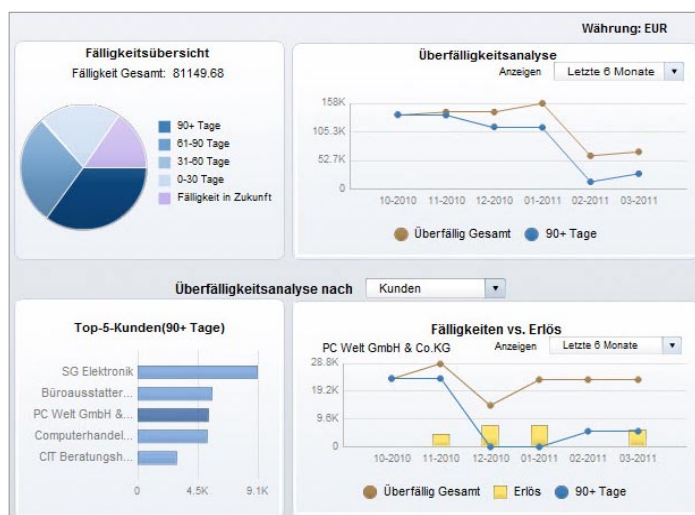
Währung: EUR

Fälligkeitsübersicht

Fälligkeit Gesamt: 81149.68

90+ Tage
61-90 Tage
31-60 Tage
0-30 Tage
Fälligkeit in Zukunft

Überfälligkeitsanalyse

Anzeigen Letzte 6 Monate

158K
105.3K
52.7K
0

10-2010 11-2010 12-2010 01-2011 02-2011 03-2011

Überfällig Gesamt 90+ Tage

Überfälligkeitsanalyse nach Kunden

Top-5-Kunden(90+ Tage)

SG Elektronik
Büroausstatter...
PC Welt GmbH &...
Computerhandel...
CIT Beratungsh...

0 4.5K 9.1K

Fälligkeiten vs. Erlös

PC Welt GmbH & Co.KG

Anzeigen Letzte 6 Monate

28.8K
19.2K
9.6K
0

10-2010 11-2010 12-2010 01-2011 02-2011 03-2011

Überfällig Gesamt Erlös 90+ Tage